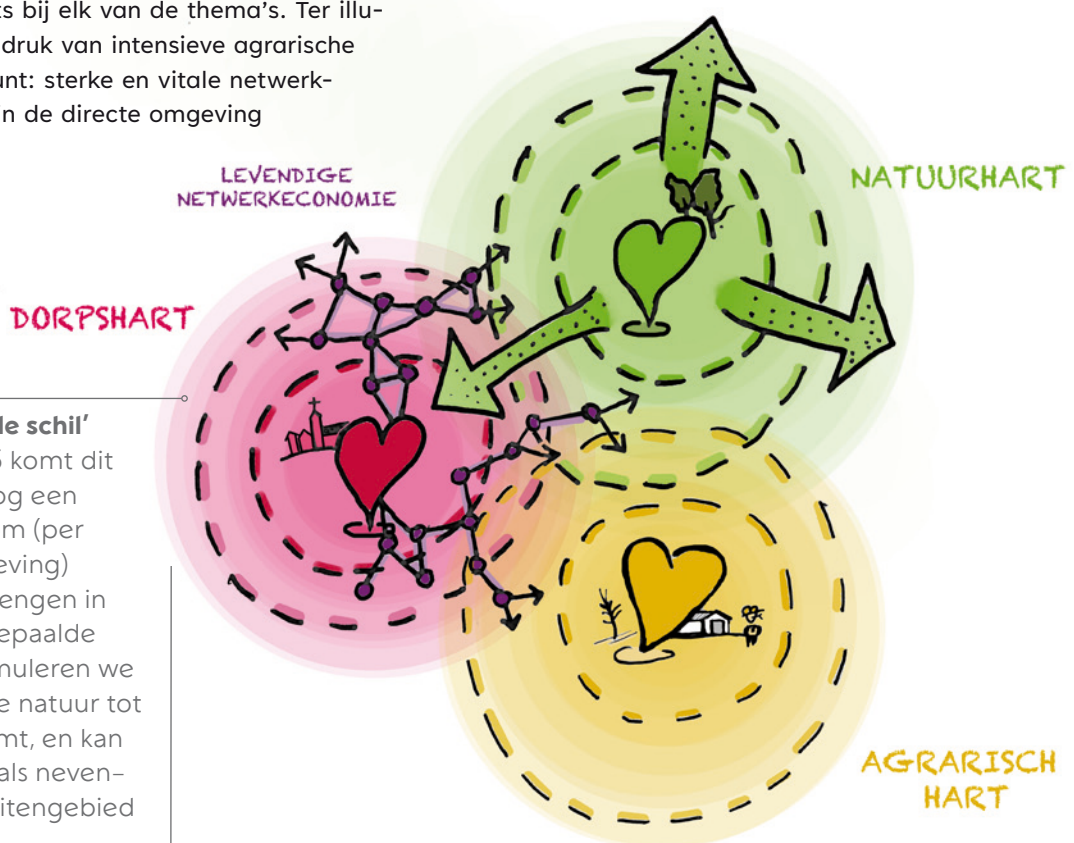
s bij elk van de thema's. Ter illudruk van intensieve agrarische unt: sterke en vitale netwerkn de directe omgeving

LEVENDIGE NETWERKECONOMIE

NATUURHART

DORPSHART

le schil'
5 komt dit
og een
m (per
eving)
engen in
epaalde
nuleren we
e natuur tot
mt, en kan
als neven-
itengebied

AGRARISCH HART